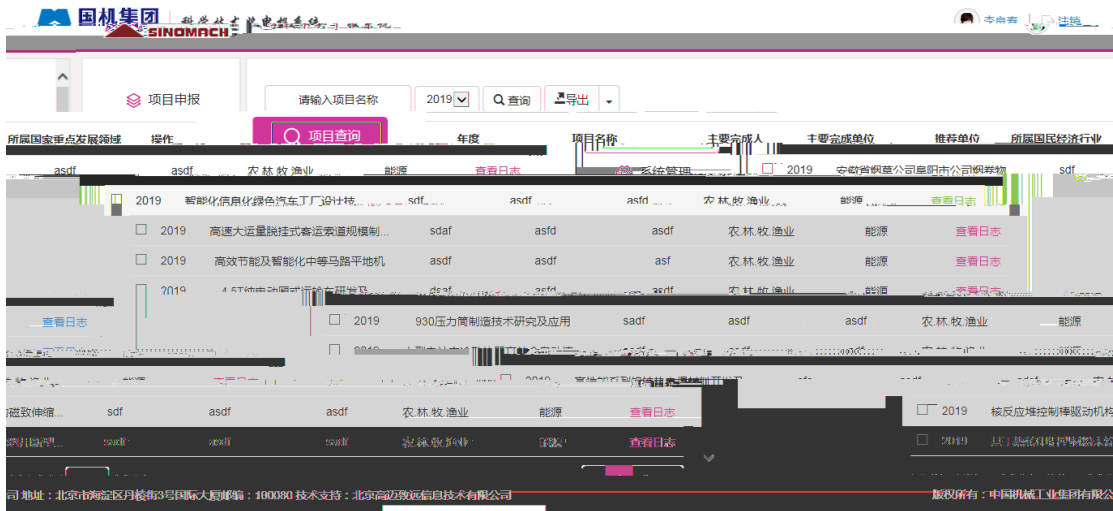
国机集团 SINOMACH

李向春 注销

项目申报

请输入项目名称 2019 查询 导出

项目查询

| 所属国家重点发展领域 | 操作 | | 年度 | 项目名称 | 主要完成人 | 主要完成单位 | 推荐单位 | 所属国民经济行业 |
|---|---|---|---|---|---|---|---|---|
| asdf | asdf | 农.林.牧.渔业 | 能源 | 查看日志 | | 2019 | 安徽省烟草公司阜阳市公司烟叶物 | sdf |
| | 2019 | 智能化信息化绿色汽车工厂设计技... | sdf | asdf | asfd | 农.林.牧.渔业 | 能源 | 查看日志 |
| | 2019 | 高速大运量脱挂式客运索道规模制... | sdaf | asfd | asdf | 农.林.牧.渔业 | 能源 | 查看日志 |
| | 2019 | 高效节能及智能化中等马路平地机 | asdf | asdf | asf | 农.林.牧.渔业 | 能源 | 查看日志 |
| | 2019 | 4.5T纯电动 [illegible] | dsaf | asfd | asdf | 农.林.牧.渔业 | 能源 | 查看日志 |
| 查看日志 | | 2019 | 930压力简制造技术研究及应用 | sadf | asdf | asdf | 农.林.牧.渔业 | 能源 |
| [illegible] | | 2019 | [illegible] | | | | | |
| | 能源 | 查看日志 | | 2019 | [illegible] | | | |
| 磁致伸缩... | sdf | asdf | asdf | 农.林.牧.渔业 | 能源 | 查看日志 | 2019 | 核反应堆控制棒驱动机构 |
| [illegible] | sadf | asdf | asdf | 农.林.牧.渔业 | 能源 | 查看日志 | 2019 | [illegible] |

司 地址：北京市海淀区丹棱街3号国际大厦邮编：100080 技术支持：北京高迈致远信息技术有限公司

版权所有：中国机械工业集团有限公